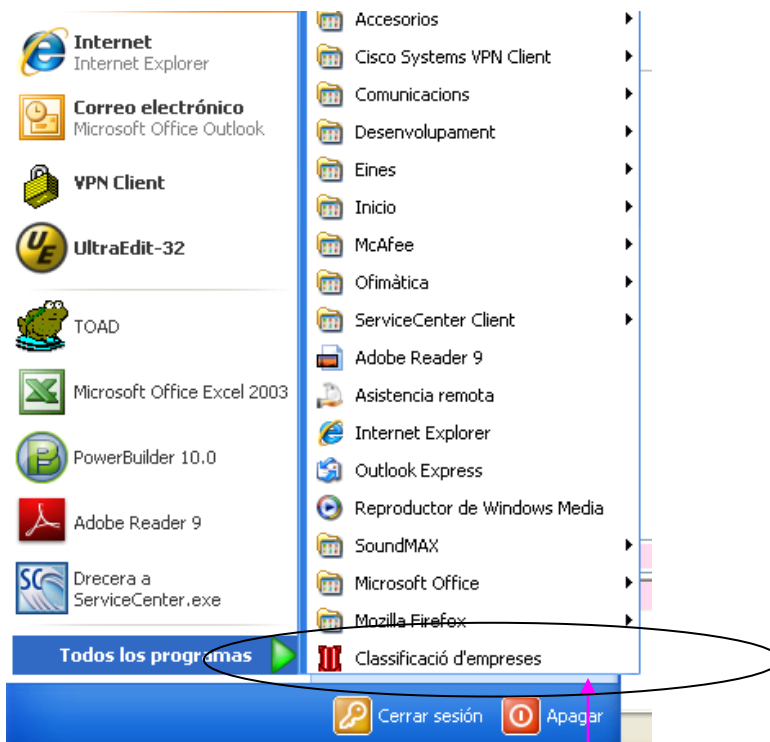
Internet
Internet Explorer

Correo electrónico
Microsoft Office Outlook

VPN Client

UltraEdit-32

TOAD

Microsoft Office Excel 2003

PowerBuilder 10.0

Adobe Reader 9

Drecera a ServiceCenter.exe

Todos los programas

Accesorios
Cisco Systems VPN Client
Comunicacions
Desenvolupament
Eines
Inicio
McAfee
Ofimàtica
ServiceCenter Client
Adobe Reader 9
Asistencia remota
Internet Explorer
Outlook Express
Reproductor de Windows Media
SoundMAX
Microsoft Office
Mozilla Firefox
Classificació d'empreses

Cerrar sesión
Apagar